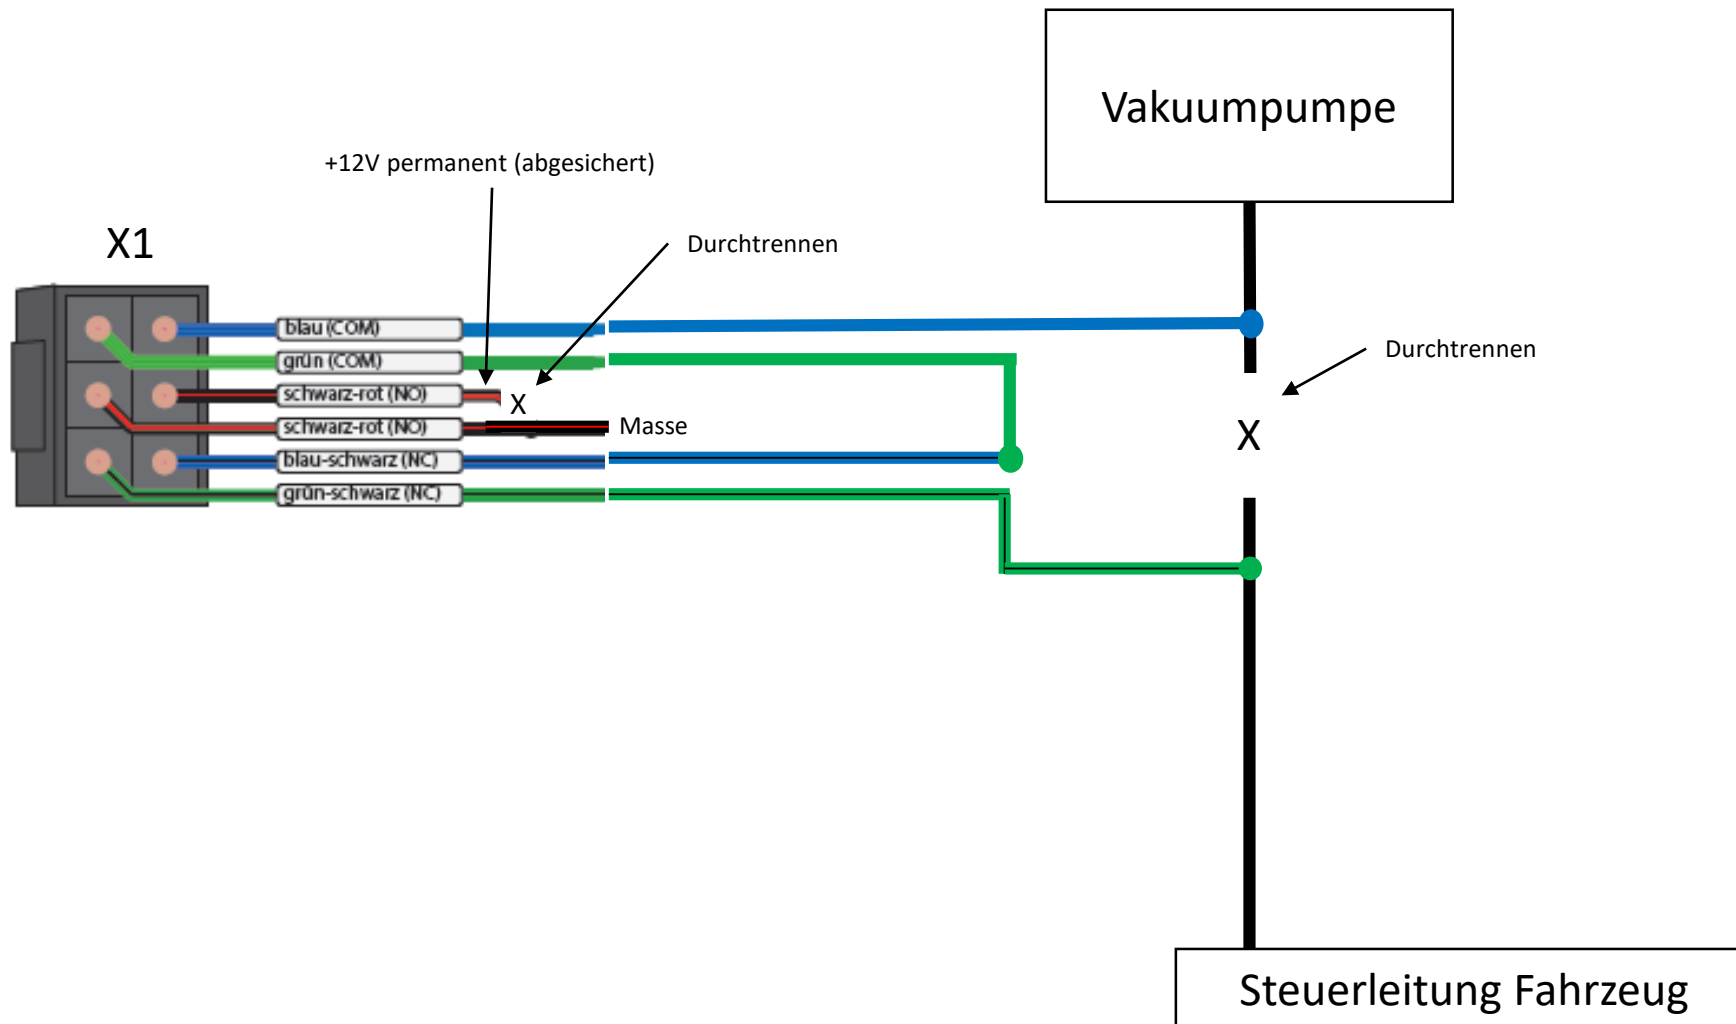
Vakuumpumpe

+12V permanent (abgesichert)

X1

Durchtrennen

blau (COM)
grün (COM)
schwarz-rot (NO)
schwarz-rot (NO)
blau-schwarz (NC)
grün-schwarz (NC)

X

Masse

Durchtrennen

X

Steuerleitung Fahrzeug